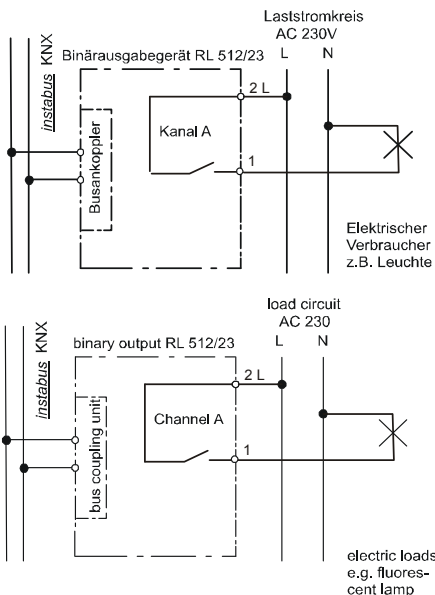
instabus KNX

Binärausgabegerät RL 512/23

Laststromkreis
AC 230V
L N

Busankoppler

Kanal A

2 L

1

Elektrischer Verbraucher z.B. Leuchte

instabus KNX

binary output RL 512/23

load circuit
AC 230
L N

bus coupling unit

Channel A

2 L

1

electric loads e.g. fluorescent lamp